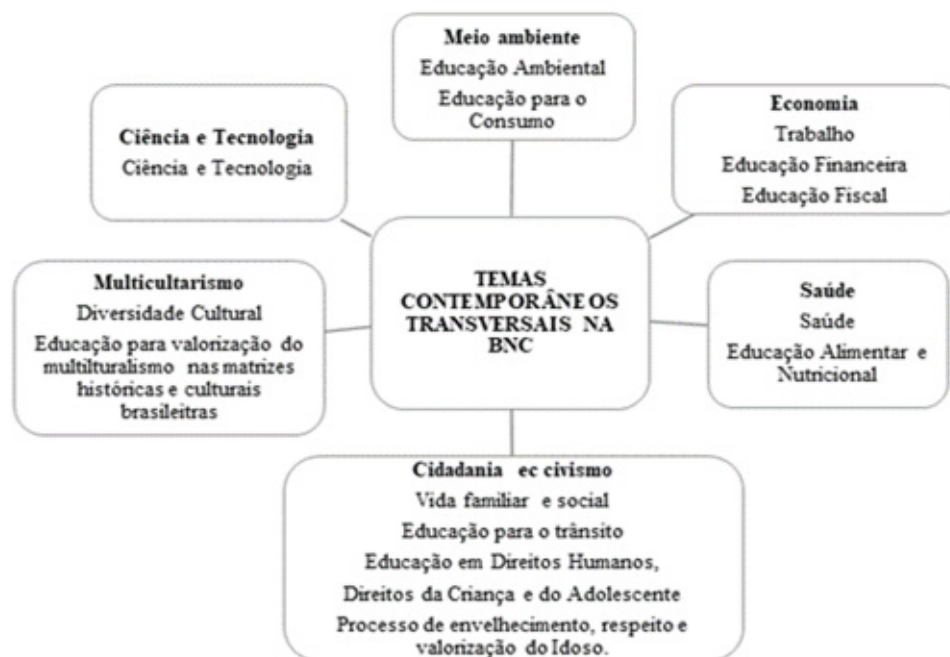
Meio ambiente
Educação Ambiental
Educação para o Consumo

Ciência e Tecnologia
Ciência e Tecnologia

Economia
Trabalho
Educação Financeira
Educação Fiscal

Multicultarismo
Diversidade Cultural
Educação para valorização do multilturalismo nas matrizes históricas e culturais brasileitras

TEMAS CONTEMPORÂNEOS TRANSVERSAIS NA BNC

Saúde
Saúde
Educação Alimentar e Nutricional

Cidadania ec civismo
Vida familiar e social
Educação para o trânsito
Educação em Direitos Humanos,
Direitos da Criança e do Adolescente
Processo de envelhecimento, respeito e valorização do Idoso.